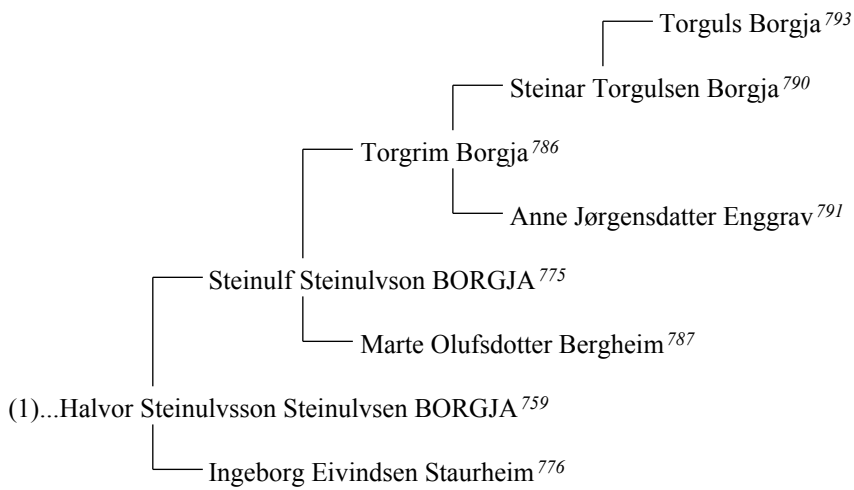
Torguls Borgja $^{793}$

Steinar Torgulsen Borgja $^{790}$

Torgrim Borgja $^{786}$

Anne Jørgensdatter Enggrav $^{791}$

Steinulf Steinulvson BORGJA $^{775}$

Marte Olufsdotter Bergheim $^{787}$

(1)...Halvor Steinulvsson Steinulvsen BORGJA $^{759}$

Ingeborg Eivindsen Staurheim $^{776}$